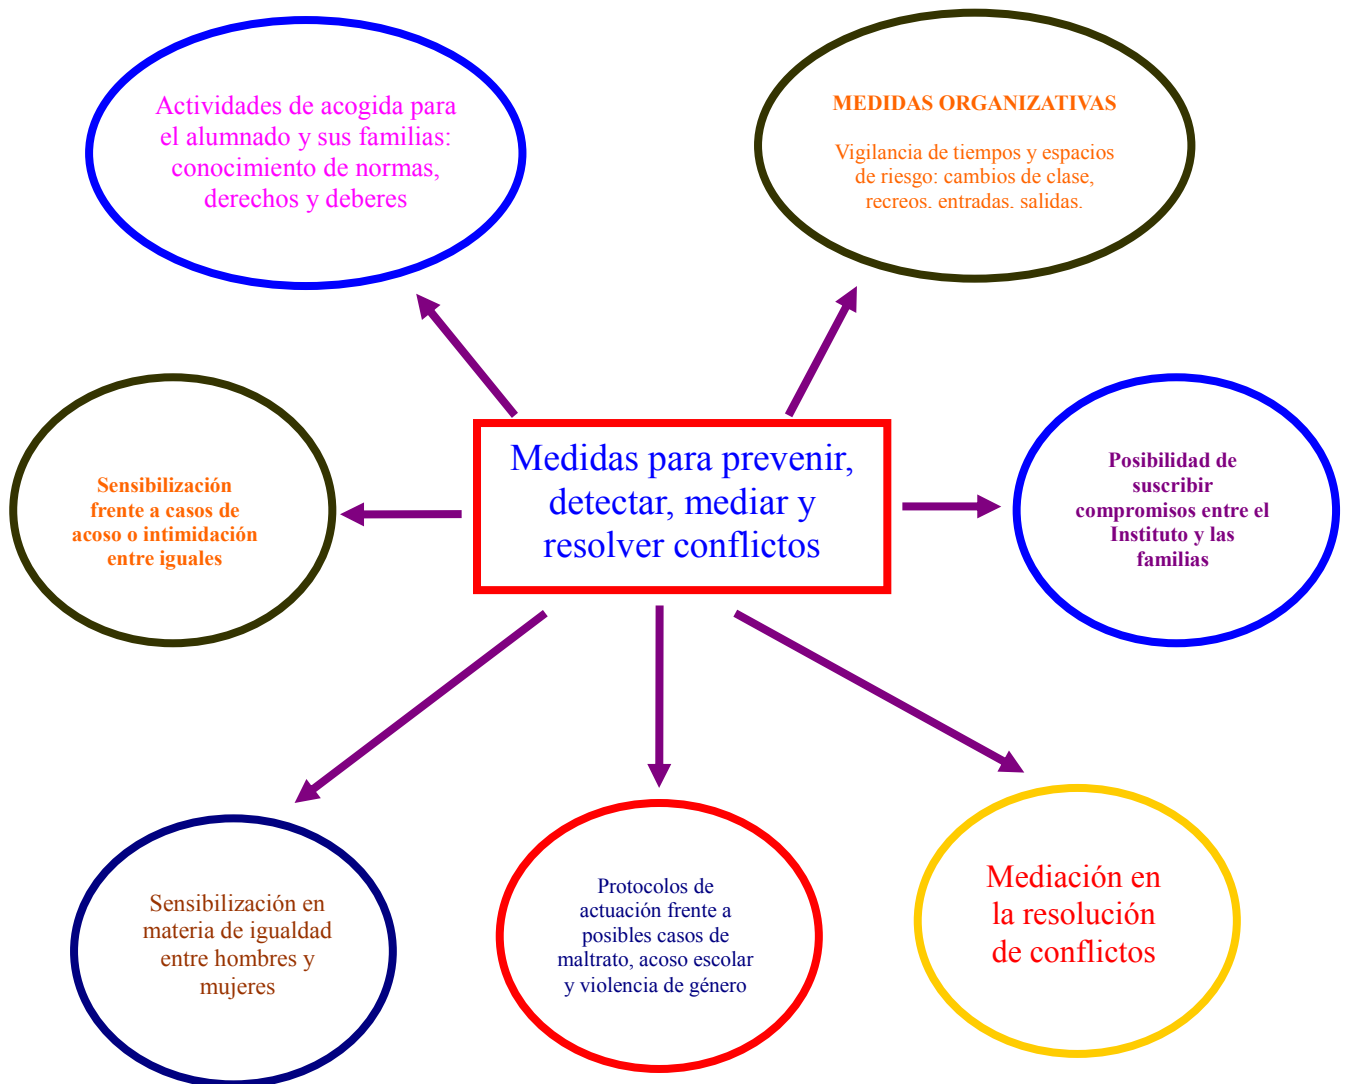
Actividades de acogida para el alumnado y sus familias: conocimiento de normas, derechos y deberes

MEDIDAS ORGANIZATIVAS

Vigilancia de tiempos y espacios de riesgo: cambios de clase, recreos. entradas. salidas.

Sensibilización frente a casos de acoso o intimidación entre iguales

Medidas para prevenir, detectar, mediar y resolver conflictos

Posibilidad de suscribir compromisos entre el Instituto y las familias

Sensibilización en materia de igualdad entre hombres y mujeres

Protocolos de actuación frente a posibles casos de maltrato, acoso escolar y violencia de género

Mediación en la resolución de conflictos